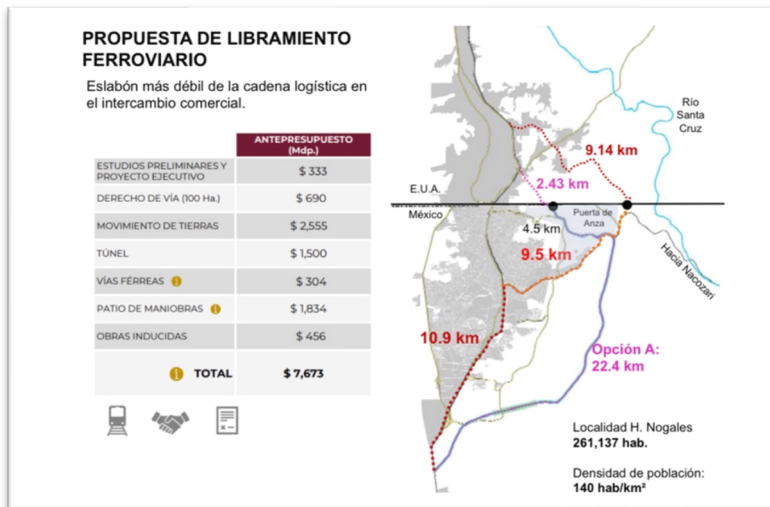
PROPUESTA DE LIBRAMIENTO FERROVIARIO

Eslabón más débil de la cadena logística en el intercambio comercial.

| | ANTEPRESUPUESTO (Mdp.) |
|---|---|
| ESTUDIOS PRELIMINARES Y PROYECTO EJECUTIVO | $ 333 |
| DERECHO DE VÍA (100 Ha.) | $ 690 |
| MOVIMIENTO DE TIERRAS | $ 2,555 |
| TÚNEL | $ 1,500 |
| VÍAS FÉRREAS | $ 304 |
| PATIO DE MANIOBRAS | $ 1,834 |
| OBRAS INDUCIDAS | $ 456 |
| TOTAL | $ 7,673 |

Río Santa Cruz

9.14 km

2.43 km

E.U.A.

México

Puerta de Anza

4.5 km

9.5 km

Hacia Nacozari

10.9 km

Opción A: 22.4 km

Localidad H. Nogales
261,137 hab.

Densidad de población:
140 hab/km²